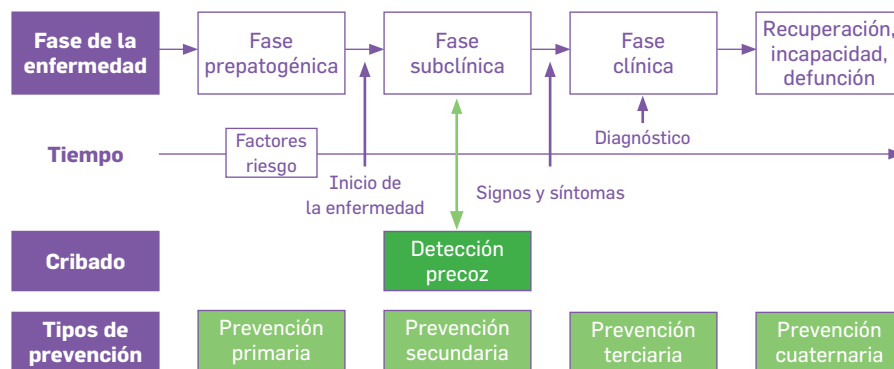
Fase de la enfermedad

Fase prepatogénica

Fase subclínica

Fase clínica

Recuperación, incapacidad, defunción

Tiempo

Factores riesgo

Inicio de la enfermedad

Signos y síntomas

Diagnóstico

Cribado

Detección precoz

Tipos de prevención

Prevención primaria

Prevención secundaria

Prevención terciaria

Prevención cuaternaria